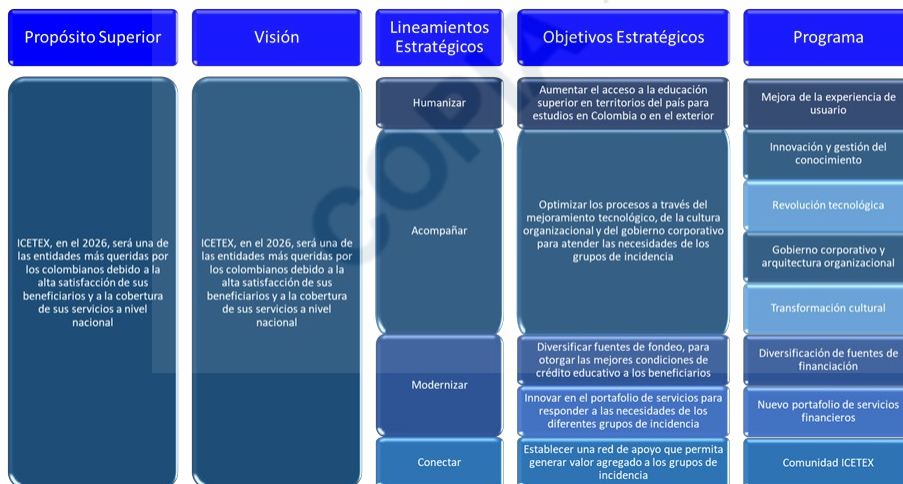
| Propósito Superior | Visión | Lineamientos Estratégicos | Objetivos Estratégicos | Programa |
|---|---|---|---|---|
| ICETEX, en el 2026, será una de las entidades más queridas por los colombianos debido a la alta satisfacción de sus beneficiarios y a la cobertura de sus servicios a nivel nacional | ICETEX, en el 2026, será una de las entidades más queridas por los colombianos debido a la alta satisfacción de sus beneficiarios y a la cobertura de sus servicios a nivel nacional | Humanizar | Aumentar el acceso a la educación superior en territorios del país para estudios en Colombia o en el exterior | Mejora de la experiencia de usuario |
| | | Acompañar | Optimizar los procesos a través del mejoramiento tecnológico, de la cultura organizacional y del gobierno corporativo para atender las necesidades de los grupos de incidencia | Innovación y gestión del conocimiento |
| | | | | Revolución tecnológica |
| | | | | Gobierno corporativo y arquitectura organizacional |
| | | | | Transformación cultural |
| | | Modernizar | Diversificar fuentes de fondeo, para otorgar las mejores condiciones de crédito educativo a los beneficiarios | Diversificación de fuentes de financiación |
| | | | Innovar en el portafolio de servicios para responder a las necesidades de los diferentes grupos de incidencia | Nuevo portafolio de servicios financieros |
| | | Conectar | Establecer una red de apoyo que permita generar valor agregado a los grupos de incidencia | Comunidad ICETEX |

COPIA